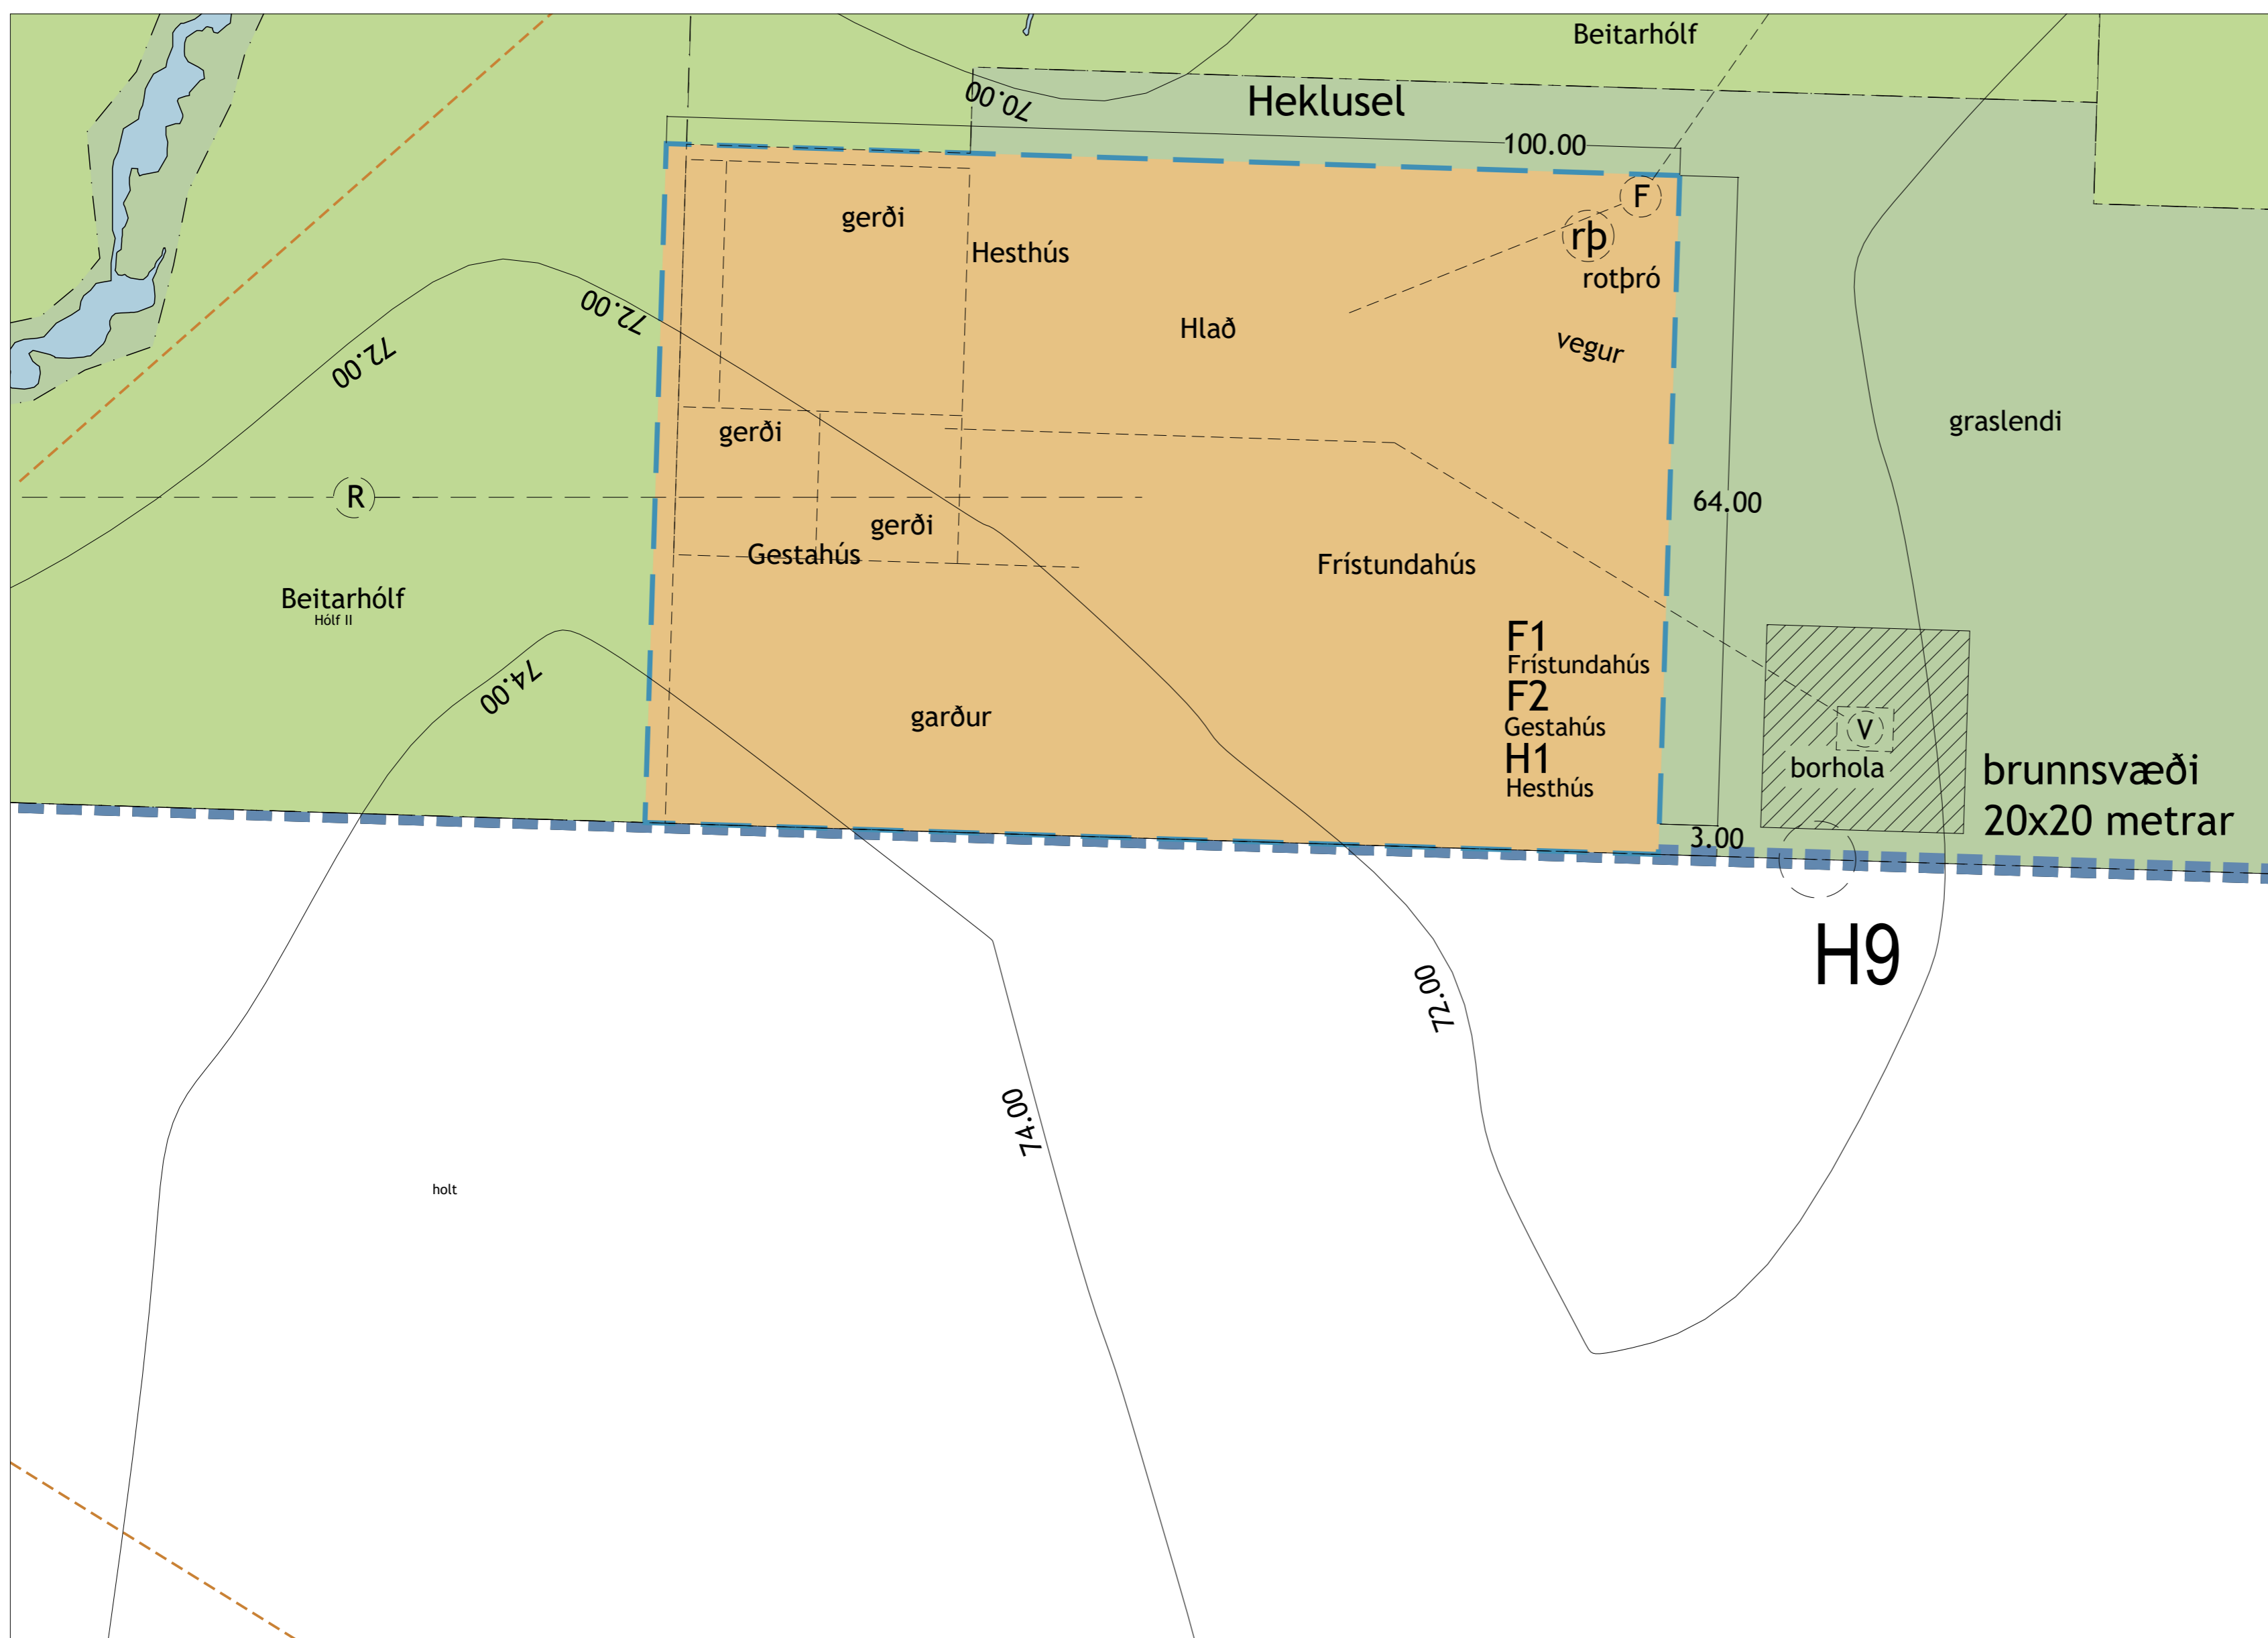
Beitarhólf

Heklusel

70.00

100.00

F

gerði

Hesthús

rþ

rotþró

72.00

72.00

Hlað

vegur

graslendi

gerði

R

64.00

gerði

Gestahús

Frístundahús

Beitarhólf
Hólf II

F1
Frístundahús
F2
Gestahús
H1
Hesthús

74.00

garður

V

borhola

brunnsvæði
20x20 metrar

3.00

H9

72.00

74.00

holt